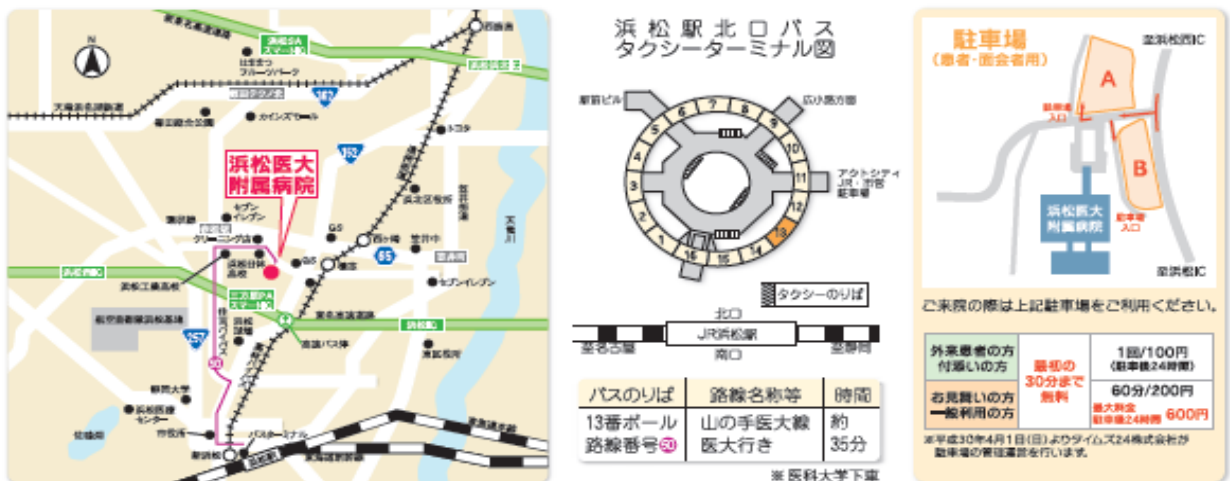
浜松医大附属病院

新東名高速道路
浜松SAスマートIC
浜松浜北IC
西鹿島
はままつフルーツパーク
浜松西IC
162
天竜浜名湖鉄道
雄踏総合公園
カインズモール
トヨタ
152
浜北区役所
天竜川
セブンイレブン
浜松西
クリーニング店
GS
西ヶ崎
浜松日体高校
GS
積志
笠井町
65
セブンイレブン
浜松工業高校
三方原PAスマートIC
浜松IC
東名高速道路
航空自衛隊浜松基地
257
64
有玉バス停
浜松学院大学
静岡大学
浜松医療センター
市役所
バスターミナル
遠州鉄道
佐鳴湖
浜松駅

浜松駅北口バスタクシーターミナル図
駅前ビル
広小路方面
アクトシティJR・浜松駐車場
1 2 3 4 5 6 7 8 9 10 11 12 13 14 15 16
タクシーのりば
北口
JR浜松駅
南口
至名古屋
至静岡

| バスのりば | 路線名称等 | 時間 |
|---|---|---|
| 13番ポール 路線番号50 | 山の手医大線 医大行き | 約35分 |

※医科大学下車

駐車場
（患者・面会者用）
至浜松西IC
A
駐車場入口
B
浜松医大附属病院
駐車場入口
至浜松西IC

ご来院の際は上記駐車場をご利用ください。

| 外来患者の方付添いの方 | 最初の30分まで無料 | 1回/100円（最長24時間） |
|---|---|---|
| お見舞いの方一般利用の方 | | 60分/200円 最大料金駐車後24時間 600円 |

※平成30年4月1日(日)よりタイムズ24株式会社が駐車場の管理運営を行います。